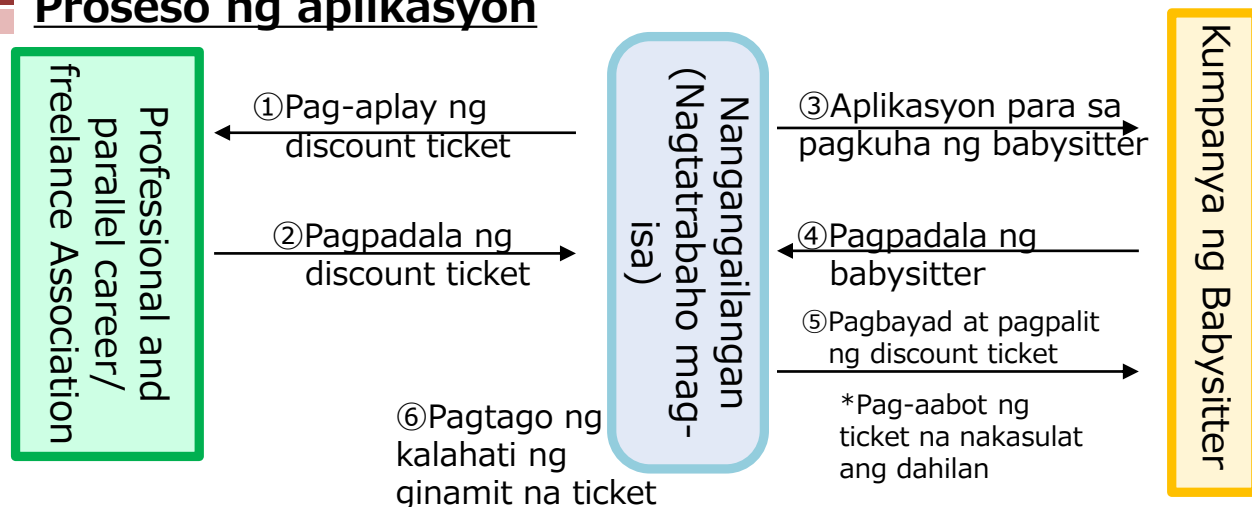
Proseso ng aplikasyon

Professional and parallel career/ freelance Association

①Pag-aplay ng discount ticket

②Pagpadala ng discount ticket

Nangangailangan (Nagtatrabaho mag-isa)

⑥Pagtago ng kalahati ng ginamit na ticket

③Aplikasyon para sa pagkuha ng babysitter

④Pagpadala ng babysitter

⑤Pagbayad at pagpalit ng discount ticket

*Pag-aabot ng ticket na nakasulat ang dahilan

Kumpanya ng Babysitter